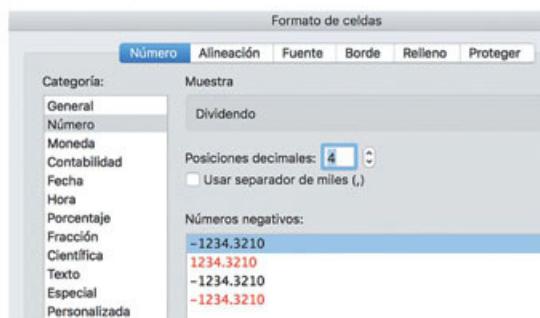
Formato de celdas

Número Alineación Fuente Borde Relleno Proteger

Categoría:
General
Número
Moneda
Contabilidad
Fecha
Hora
Porcentaje
Fracción
Científica
Texto
Especial
Personalizada

Muestra
Dividendo

Posiciones decimales: 4
Usar separador de miles (,)

Números negativos:
-1234.3210
1234.3210
-1234.3210
-1234.3210